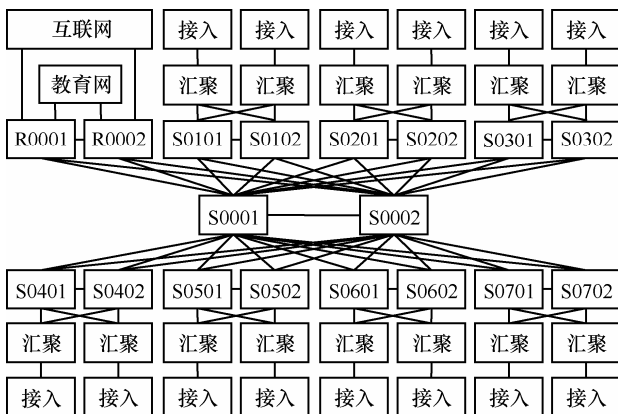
互联网

教育网

R0001 R0002

接入 接入 接入 接入 接入 接入

汇聚 汇聚 汇聚 汇聚 汇聚 汇聚

S0101 S0102 S0201 S0202 S0301 S0302

S0001 S0002

S0401 S0402 S0501 S0502 S0601 S0602 S0701 S0702

汇聚 汇聚 汇聚 汇聚 汇聚 汇聚 汇聚 汇聚

接入 接入 接入 接入 接入 接入 接入 接入